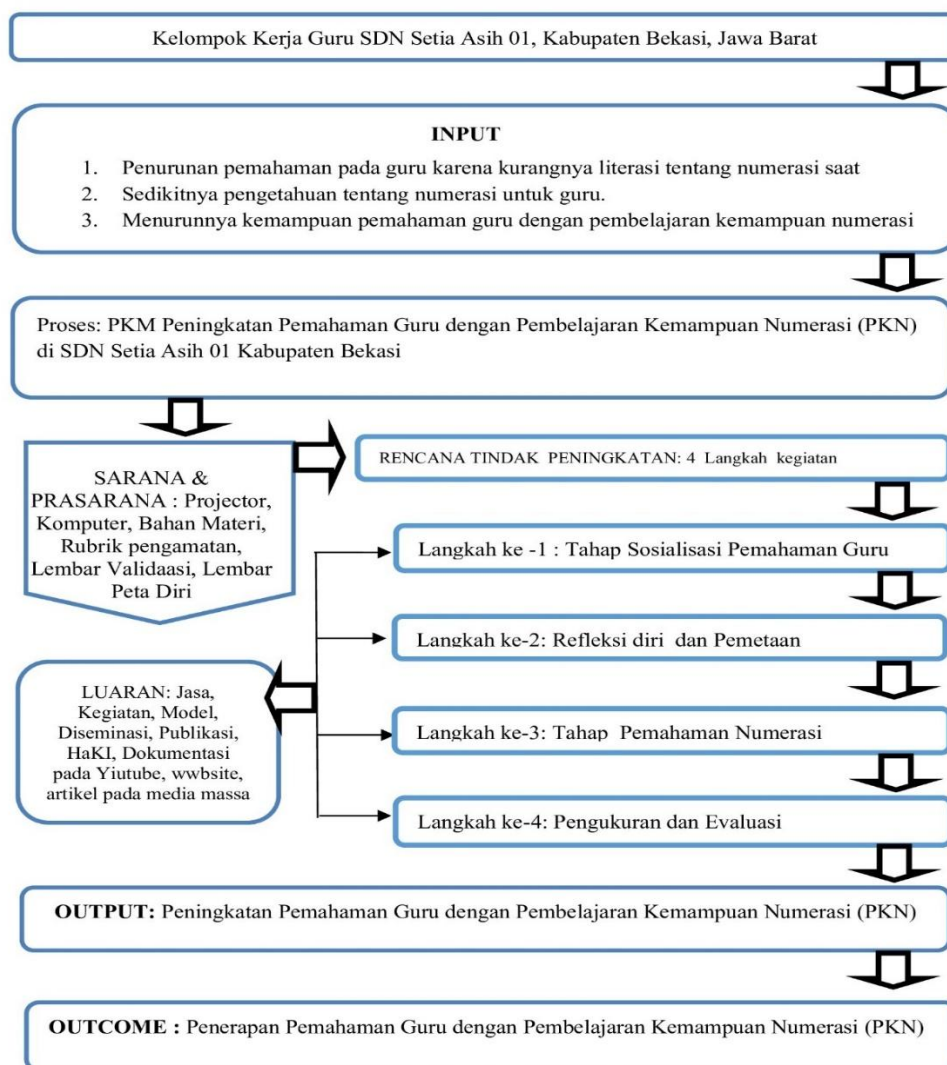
Kelompok Kerja Guru SDN Setia Asih 01, Kabupaten Bekasi, Jawa Barat

INPUT

1. Penurunan pemahaman pada guru karena kurangnya literasi tentang numerasi saat
2. Sedikitnya pengetahuan tentang numerasi untuk guru.
3. Menurunnya kemampuan pemahaman guru dengan pembelajaran kemampuan numerasi

Proses: PKM Peningkatan Pemahaman Guru dengan Pembelajaran Kemampuan Numerasi (PKN) di SDN Setia Asih 01 Kabupaten Bekasi

SARANA & PRASARANA : Projector, Komputer, Bahan Materi, Rubrik pengamatan, Lembar Validaasi, Lembar Peta Diri

RENCANA TINDAK PENINGKATAN: 4 Langkah kegiatan

Langkah ke -1 : Tahap Sosialisasi Pemahaman Guru

Langkah ke-2: Refleksi diri dan Pemetaan

Langkah ke-3: Tahap Pemahaman Numerasi

Langkah ke-4: Pengukuran dan Evaluasi

LUARAN: Jasa, Kegiatan, Model, Diseminasi, Publikasi, HaKI, Dokumentasi pada Yiutube, wwbsite, artikel pada media massa

OUTPUT: Peningkatan Pemahaman Guru dengan Pembelajaran Kemampuan Numerasi (PKN)

OUTCOME : Penerapan Pemahaman Guru dengan Pembelajaran Kemampuan Numerasi (PKN)